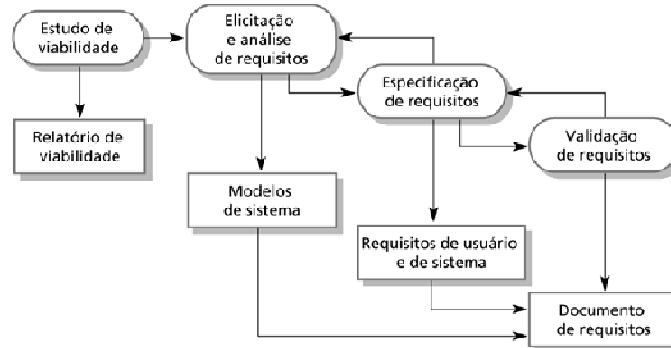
Estudo de viabilidade

Elicitação e análise de requisitos

Especificação de requisitos

Validação de requisitos

Relatório de viabilidade

Modelos de sistema

Requisitos de usuário e de sistema

Documento de requisitos